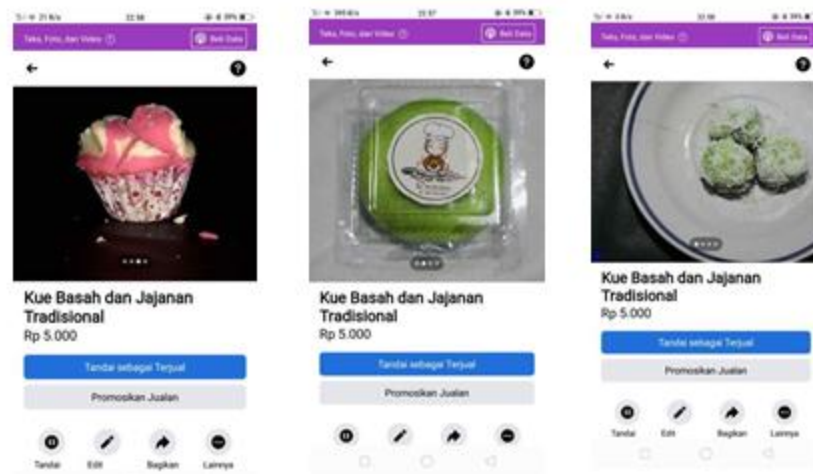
22.58

Teks, Foto, dan Video

Beli Data

Kue Basah dan Jajanan Tradisional

Rp 5.000

Tandai sebagai Terjual

Promosikan Jualan

Tandai

Edit

Bagikan

Lainnya

22.57

Teks, Foto, dan Video

Beli Data

Kue Basah dan Jajanan Tradisional

Rp 5.000

Tandai sebagai Terjual

Promosikan Jualan

22.58

Teks, Foto, dan Video

Beli Data

Kue Basah dan Jajanan Tradisional

Rp 5.000

Tandai sebagai Terjual

Promosikan Jualan

Tandai

Edit

Bagikan

Lainnya